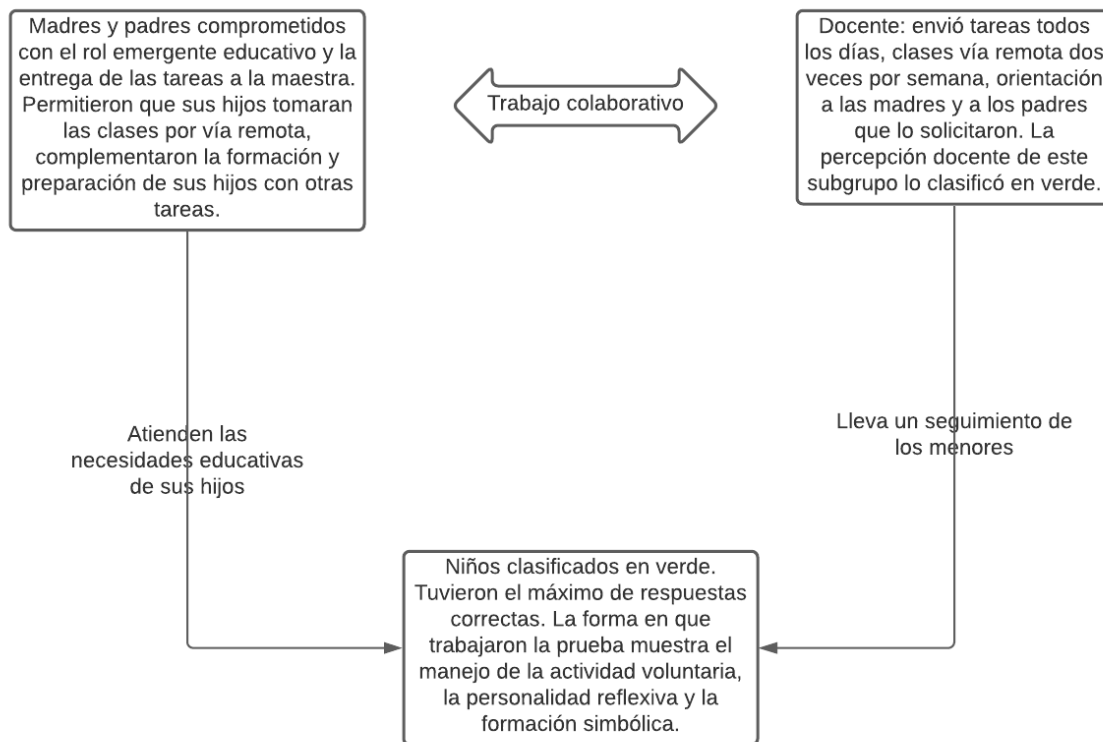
Madres y padres comprometidos con el rol emergente educativo y la entrega de las tareas a la maestra. Permitieron que sus hijos tomaran las clases por vía remota, complementaron la formación y preparación de sus hijos con otras tareas.

Trabajo colaborativo

Docente: envió tareas todos los días, clases vía remota dos veces por semana, orientación a las madres y a los padres que lo solicitaron. La percepción docente de este subgrupo lo clasificó en verde.

Atienden las necesidades educativas de sus hijos

Lleva un seguimiento de los menores

Niños clasificados en verde. Tuvieron el máximo de respuestas correctas. La forma en que trabajaron la prueba muestra el manejo de la actividad voluntaria, la personalidad reflexiva y la formación simbólica.